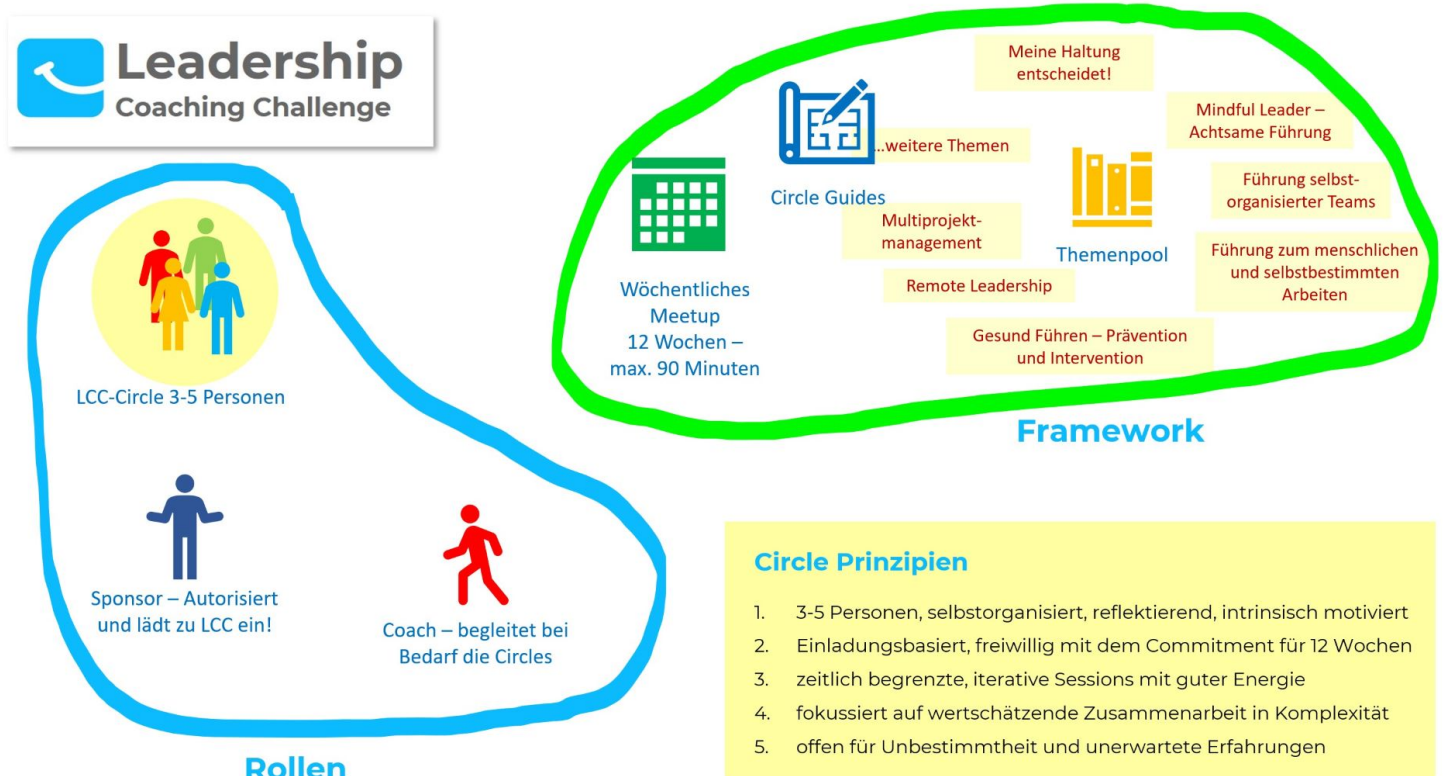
Leadership
Coaching Challenge

LCC-Circle 3-5 Personen

Sponsor – Autorisiert und lädt zu LCC ein!

Coach – begleitet bei Bedarf die Circles

Rollen

Wöchentliches Meetup
12 Wochen –
max. 90 Minuten

Circle Guides

...weitere Themen

Meine Haltung entscheidet!

Mindful Leader – Achtsame Führung

Führung selbstorganisierter Teams

Multiprojektmanagement

Themenpool

Führung zum menschlichen und selbstbestimmten Arbeiten

Remote Leadership

Gesund Führen – Prävention und Intervention

Framework

Circle Prinzipien

1. 3-5 Personen, selbstorganisiert, reflektierend, intrinsisch motiviert
2. Einladungsbasiert, freiwillig mit dem Commitment für 12 Wochen
3. zeitlich begrenzte, iterative Sessions mit guter Energie
4. fokussiert auf wertschätzende Zusammenarbeit in Komplexität
5. offen für Unbestimmtheit und unerwartete Erfahrungen